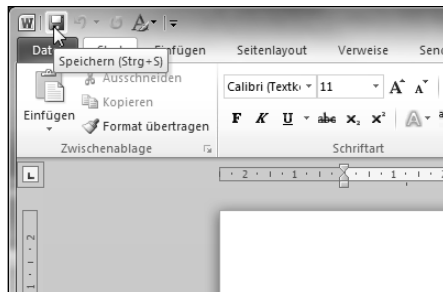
W

Dat Start Einfügen Seitenlayout Verweise Send

Speichern (Strg+S)

Ausschneiden

Kopieren

Einfügen

Format übertragen

Zwischenablage

Calibri (Textk 11

F K U abe $x_2$ $x^2$

Schriftart

2 · 1 · 1 · 1 · 1 · 1 ·

2